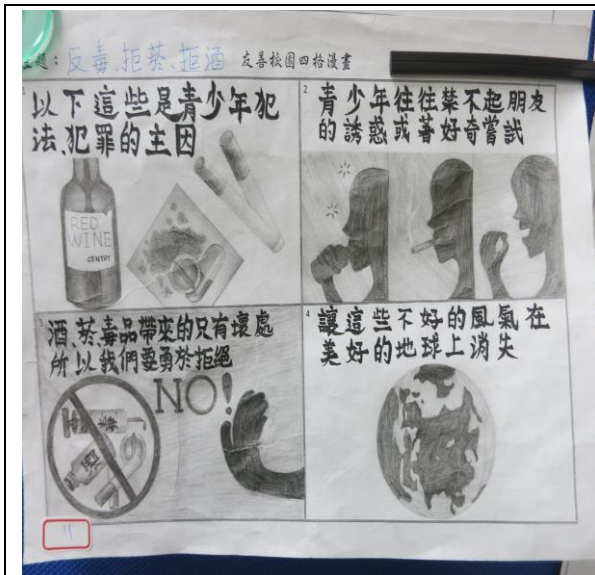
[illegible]題：反毒、拒菸、拒酒 友善校園四格漫畫

1 以下這些是青少年犯法、犯罪的主因

RED WINE

CENTRY

2 青少年往往禁不起朋友的誘惑或著好奇嘗試

3 酒、菸、毒品帶來的只有壞處所以我們要勇於拒絕

NO!

4 讓這些不好的風氣在美好的地球上消失

11